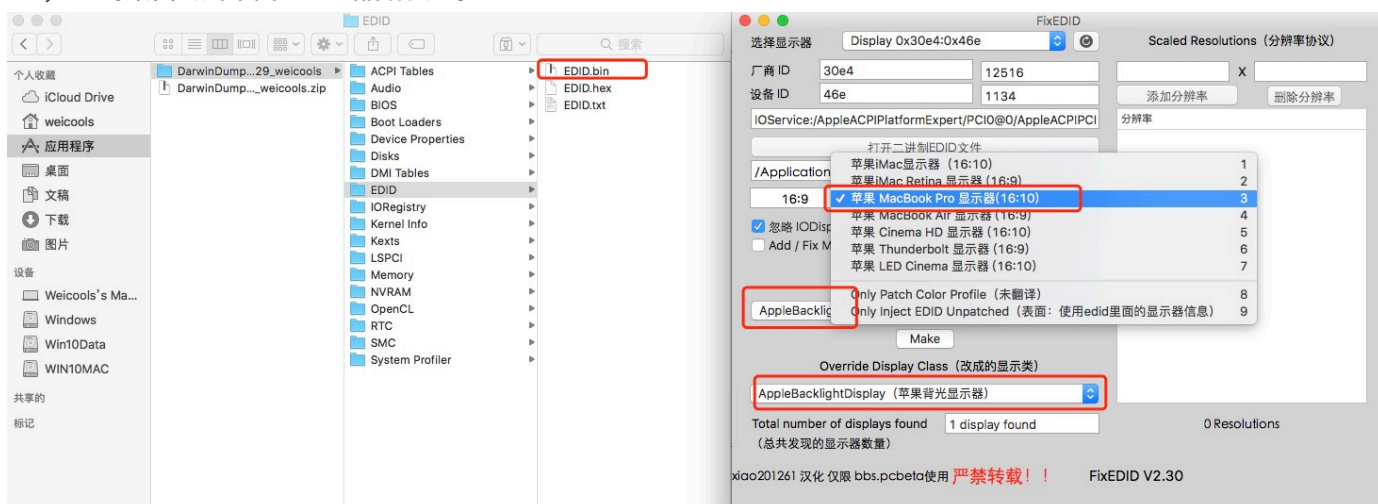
EDID

Q 搜索

个人收藏
iCloud Drive
weicools
应用程序
桌面
文稿
下载
图片
设备
Weicools's Ma...
Windows
Win10Data
WIN10MAC
共享的
标记

DarwinDump...29_weicools
DarwinDump..._weicools.zip

ACPI Tables
Audio
BIOS
Boot Loaders
Device Properties
Disks
DMI Tables
EDID
IORegistry
Kernel Info
Kexts
LSPCI
Memory
NVRAM
OpenCL
RTC
SMC
System Profiler

EDID.bin
EDID.hex
EDID.txt

FixEDID

选择显示器 Display 0x30e4:0x46e

Scaled Resolutions（分辨率协议）

厂商 ID 30e4 12516
设备 ID 46e 1134

x

添加分辨率 删除分辨率

IOService:/AppleACPIPlatformExpert/PCI0@0/AppleACPIPCI

分辨率

打开二进制EDID文件

/Application

16:9

忽略 IODisp
Add / Fix M

苹果iMac显示器 (16:10) 1
苹果iMac Retina 显示器 (16:9) 2
✓ 苹果 MacBook Pro 显示器(16:10) 3
苹果 MacBook Air 显示器 (16:9) 4
苹果 Cinema HD 显示器 (16:10) 5
苹果 Thunderbolt 显示器 (16:9) 6
苹果 LED Cinema 显示器 (16:10) 7
Only Patch Color Profile（未翻译） 8
Only Inject EDID Unpatched（表面：使用edid里面的显示器信息） 9

AppleBacklig

Make

Override Display Class（改成的显示类）

AppleBacklightDisplay（苹果背光显示器）

Total number of displays found （总共发现的显示器数量） 1 display found

0 Resolutions

xiao201261 汉化 仅限 bbs.pcbeta使用 严禁转载！！ FixEDID V2.30